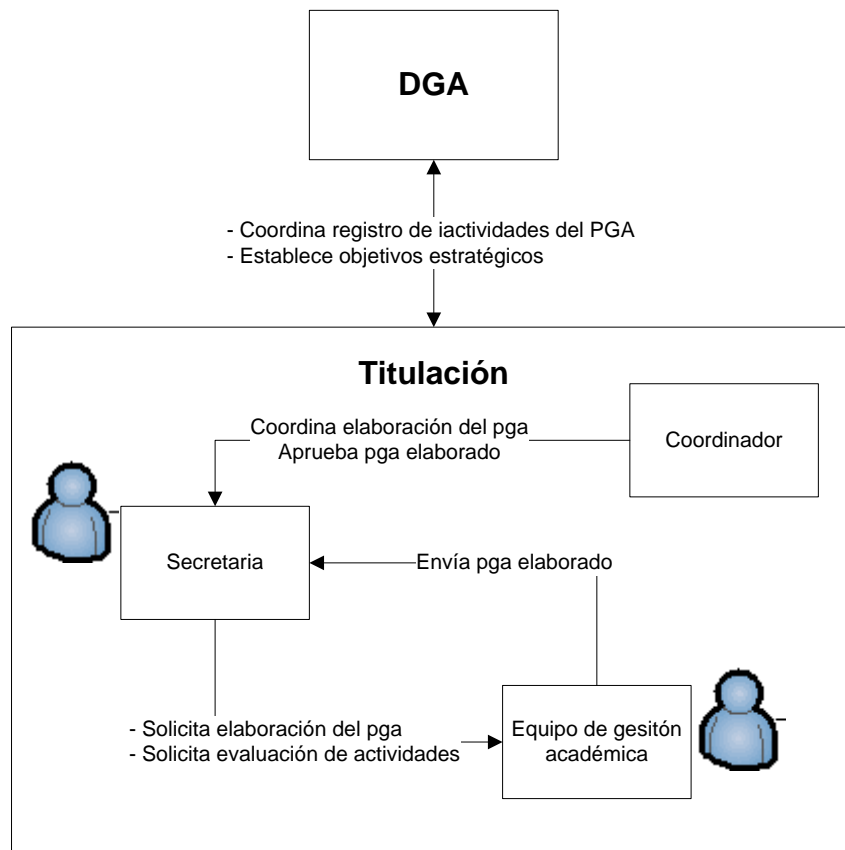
DGA

- Coordina registro de iactividades del PGA
- Establece objetivos estratégicos

Titulación

Coordina elaboración del pga
Aprueba pga elaborado

Coordinador

Secretaria

Envía pga elaborado

- Solicita elaboración del pga
- Solicita evaluación de actividades

Equipo de gesitón académica